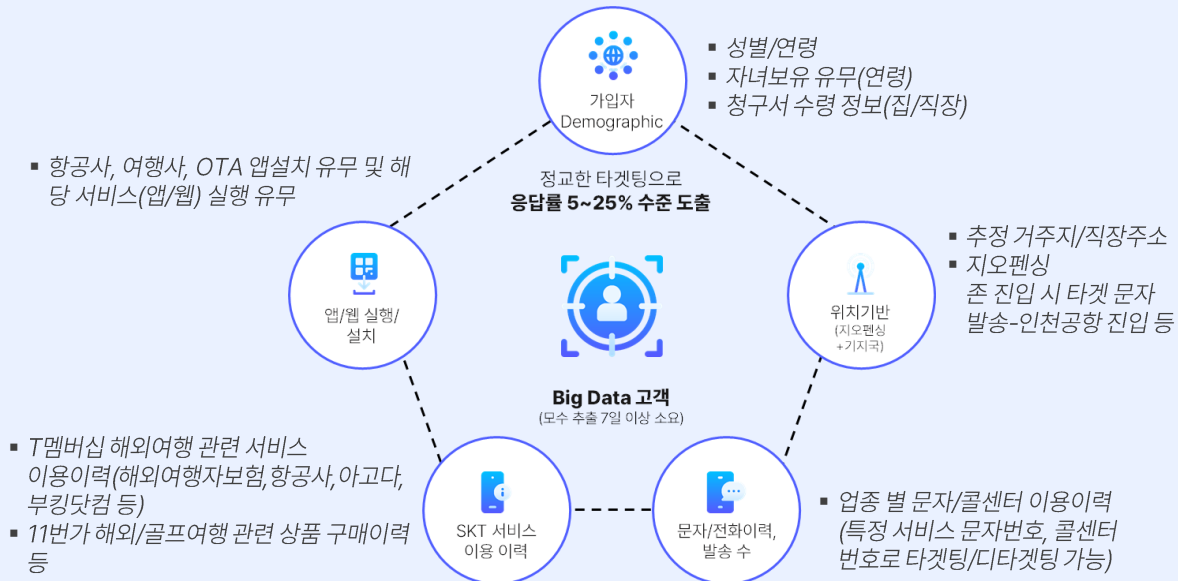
▪ 성별/연령
▪ 자녀보유 유무(연령)
▪ 청구서 수령 정보(집/직장)

가입자
Demographic

▪ 항공사, 여행사, OTA 앱설치 유무 및 해당 서비스(앱/웹) 실행 유무

정교한 타겟팅으로
응답률 5~25% 수준 도출

▪ 추정 거주지/직장주소
▪ 지오펜싱
존 진입 시 타겟 문자 발송-인천공항 진입 등

앱/웹 실행/
설치

위치기반
(지오펜싱
+기지국)

Big Data 고객
(모수 추출 7일 이상 소요)

▪ T멤버십 해외여행 관련 서비스 이용이력(해외여행자보험,항공사,아고다,부킹닷컴 등)
▪ 11번가 해외/골프여행 관련 상품 구매이력 등

SKT 서비스
이용 이력

문자/전화이력,
발송 수

▪ 업종 별 문자/콜센터 이용이력
(특정 서비스 문자번호, 콜센터 번호로 타겟팅/디타겟팅 가능)